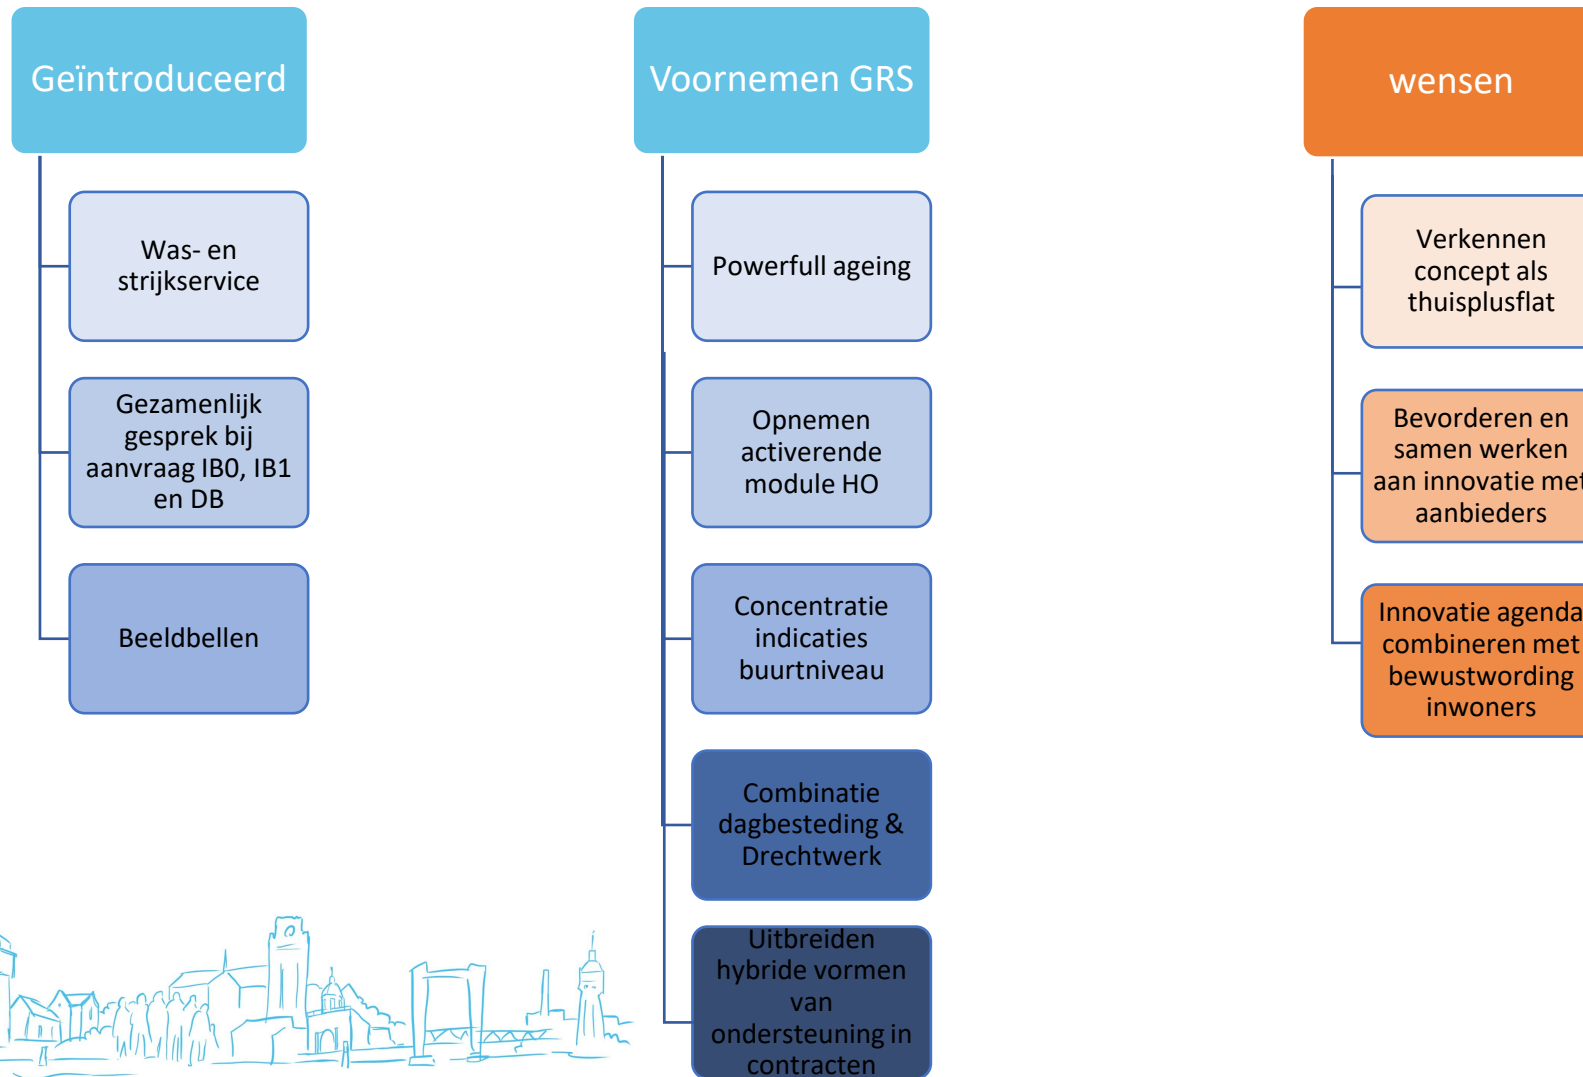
Geïntroduceerd

Was- en strijkservice

Gezamenlijk gesprek bij aanvraag IB0, IB1 en DB

Beeldbellen

Voornemen GRS

Powerfull ageing

Opnemen activerende module HO

Concentratie indicaties buurtniveau

Combinatie dagbesteding & Drechtwerk

Uitbreiden hybride vormen van ondersteuning in contracten

wensen

Verkennen concept als thuisplusflat

Bevorderen en samen werken aan innovatie met aanbieders

Innovatie agenda combineren met bewustwording inwoners